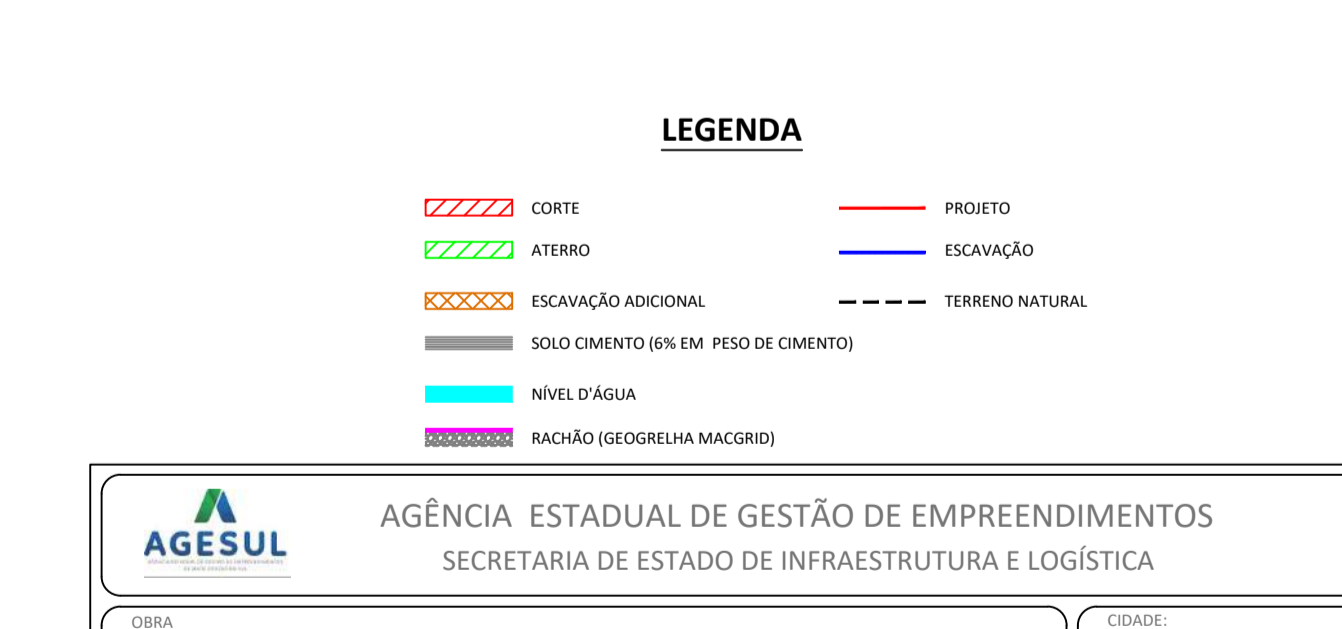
LEGENDA

CORTE
ATERRO
ESCAVAÇÃO ADICIONAL
SOLO CIMENTO (6% EM PESO DE CIMENTO)
NÍVEL D'ÁGUA
RACHÃO (GEOGRELHA MACGRID)

PROJETO
ESCAVAÇÃO
TERRENO NATURAL

AGESUL
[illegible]

AGÊNCIA ESTADUAL DE GESTÃO DE EMPREENDIMENTOS
SECRETARIA DE ESTADO DE INFRAESTRUTURA E LOGÍSTICA

OBRA
CIDADE: